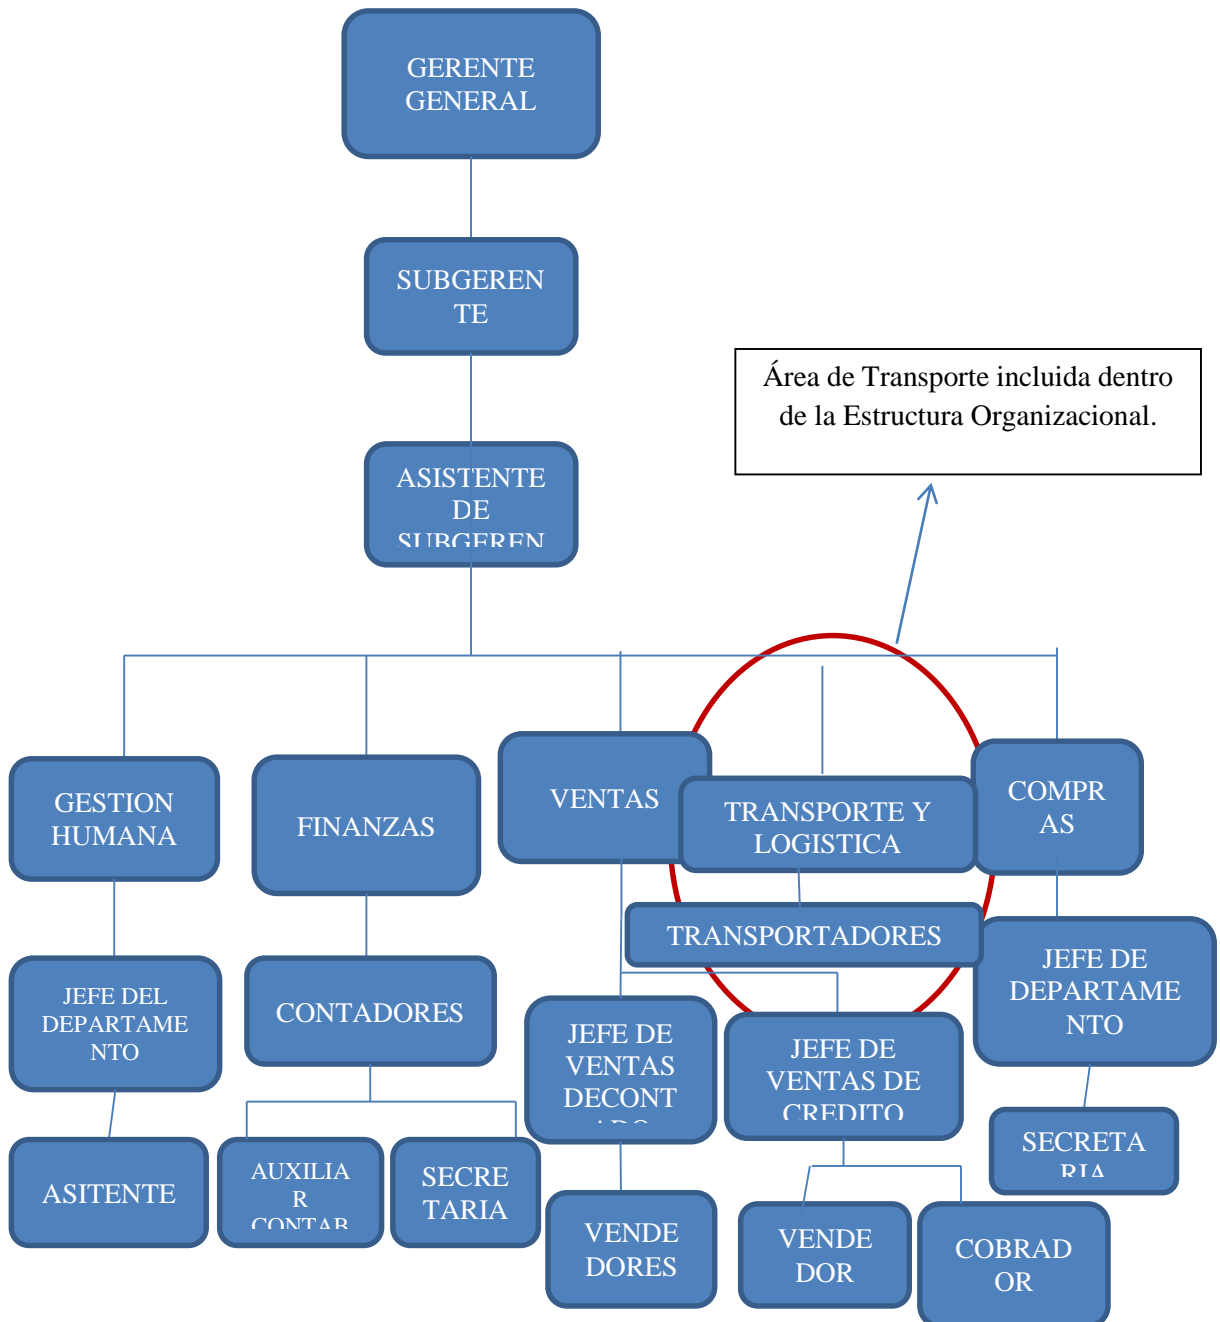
GERENTE GENERAL

SUBGERENTE

ASISTENTE DE SUBGEREN

Área de Transporte incluida dentro de la Estructura Organizacional.

GESTION HUMANA

FINANZAS

VENTAS

TRANSPORTE Y LOGISTICA

COMPRAS

TRANSPORTADORES

JEFE DEL DEPARTAMENTO

CONTADORES

JEFE DE VENTAS DECONT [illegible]

JEFE DE VENTAS DE CREDITO

JEFE DE DEPARTAMENTO

SECRETA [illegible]

ASITENTE

AUXILIAR CONTAB

SECRETARIA

VENDEDORES

VENDEDOR

COBRADOR